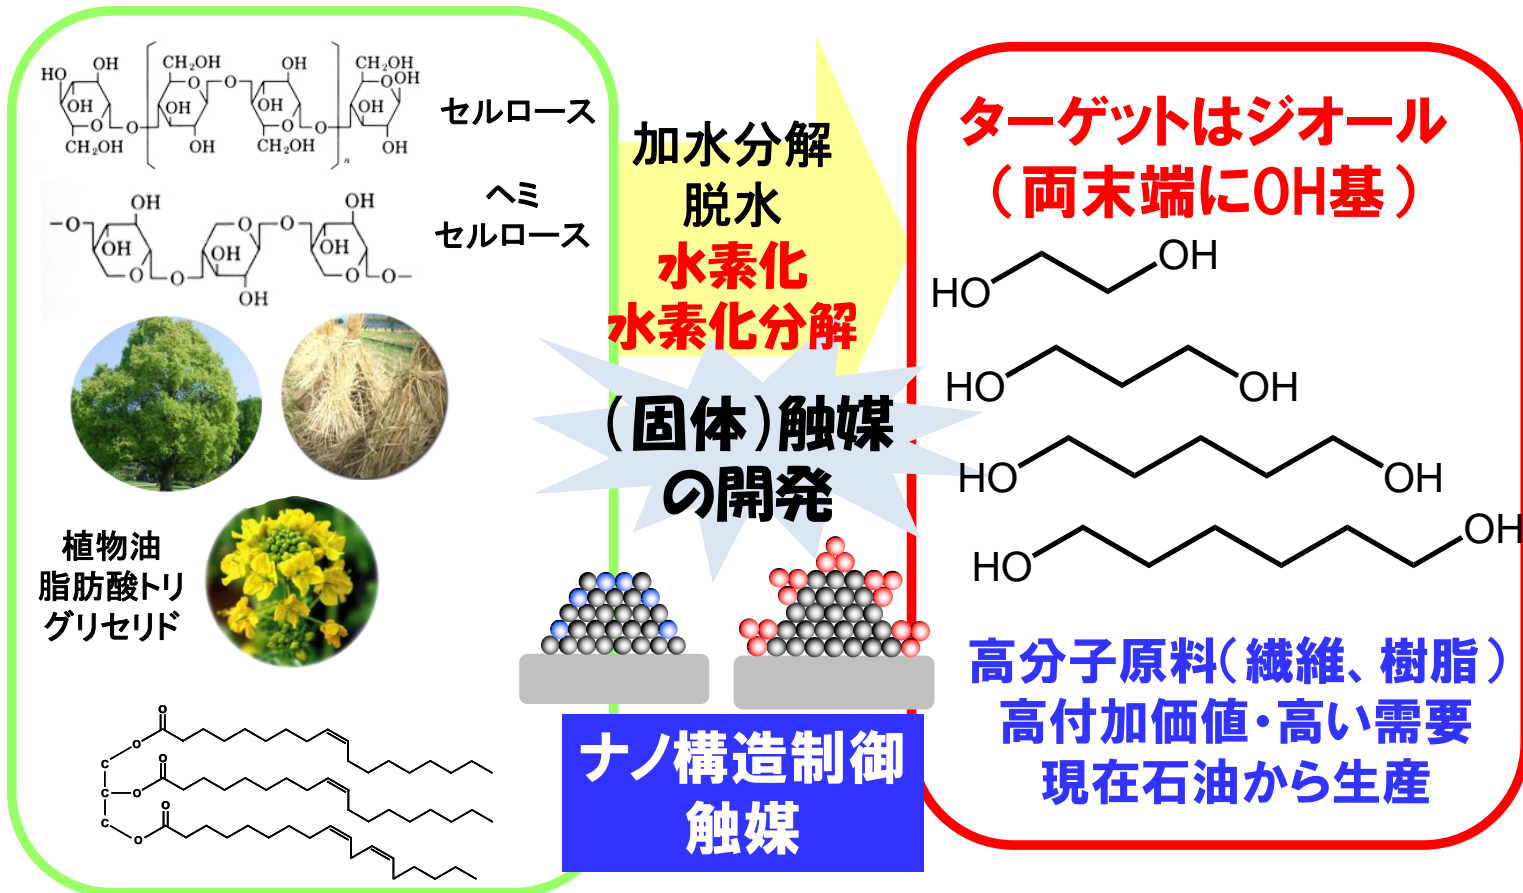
HO OH CH₂OH OH CH₂OH OH
OH O O OH O O OH
CH₂OH OH CH₂OH OH
セルロース

OH OH
O OH O O OH O O
OH
ヘミ
セルロース

植物油
脂肪酸トリ
グリセリド

加水分解
脱水
水素化
水素化分解

(固体)触媒
の開発

ナノ構造制御
触媒

ターゲットはジオール
(両末端にOH基)

HO OH
HO OH
HO OH
HO OH

高分子原料(繊維、樹脂)
高付加価値・高い需要
現在石油から生産